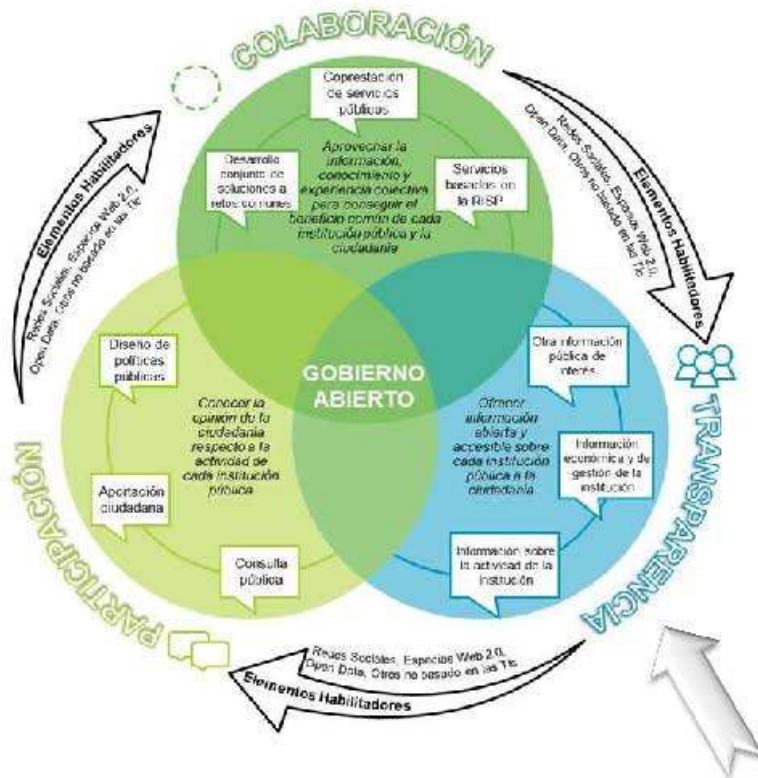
COLABORACIÓN

Coprestación de servicios públicos

Desarrollo conjunto de soluciones a retos comunes

Aprovechar la información, conocimiento y experiencia colectiva para conseguir el beneficio común de cada institución pública y la ciudadanía

Servicios basados en la RISP

Redes Sociales, Espacios Web 2.0, Open Data, Otros no basado en las Tic

Elementos Habilitadores

Elementos Habilitadores

Redes Sociales, Espacios Web 2.0, Open Data, Otros no basado en las Tic

Diseño de políticas públicas

GOBIERNO ABIERTO

Conocer la opinión de la ciudadanía respecto a la actividad de cada institución pública

Aportación ciudadana

Consulta pública

Otra información pública de interés

Ofrecer información abierta y accesible sobre cada institución pública a la ciudadanía

Información económica y de gestión de la institución

Información sobre la actividad de la institución

TRANSPARENCIA

PARTICIPACIÓN

Redes Sociales, Espacios Web 2.0, Open Data, Otros no basado en las Tic

Elementos Habilitadores